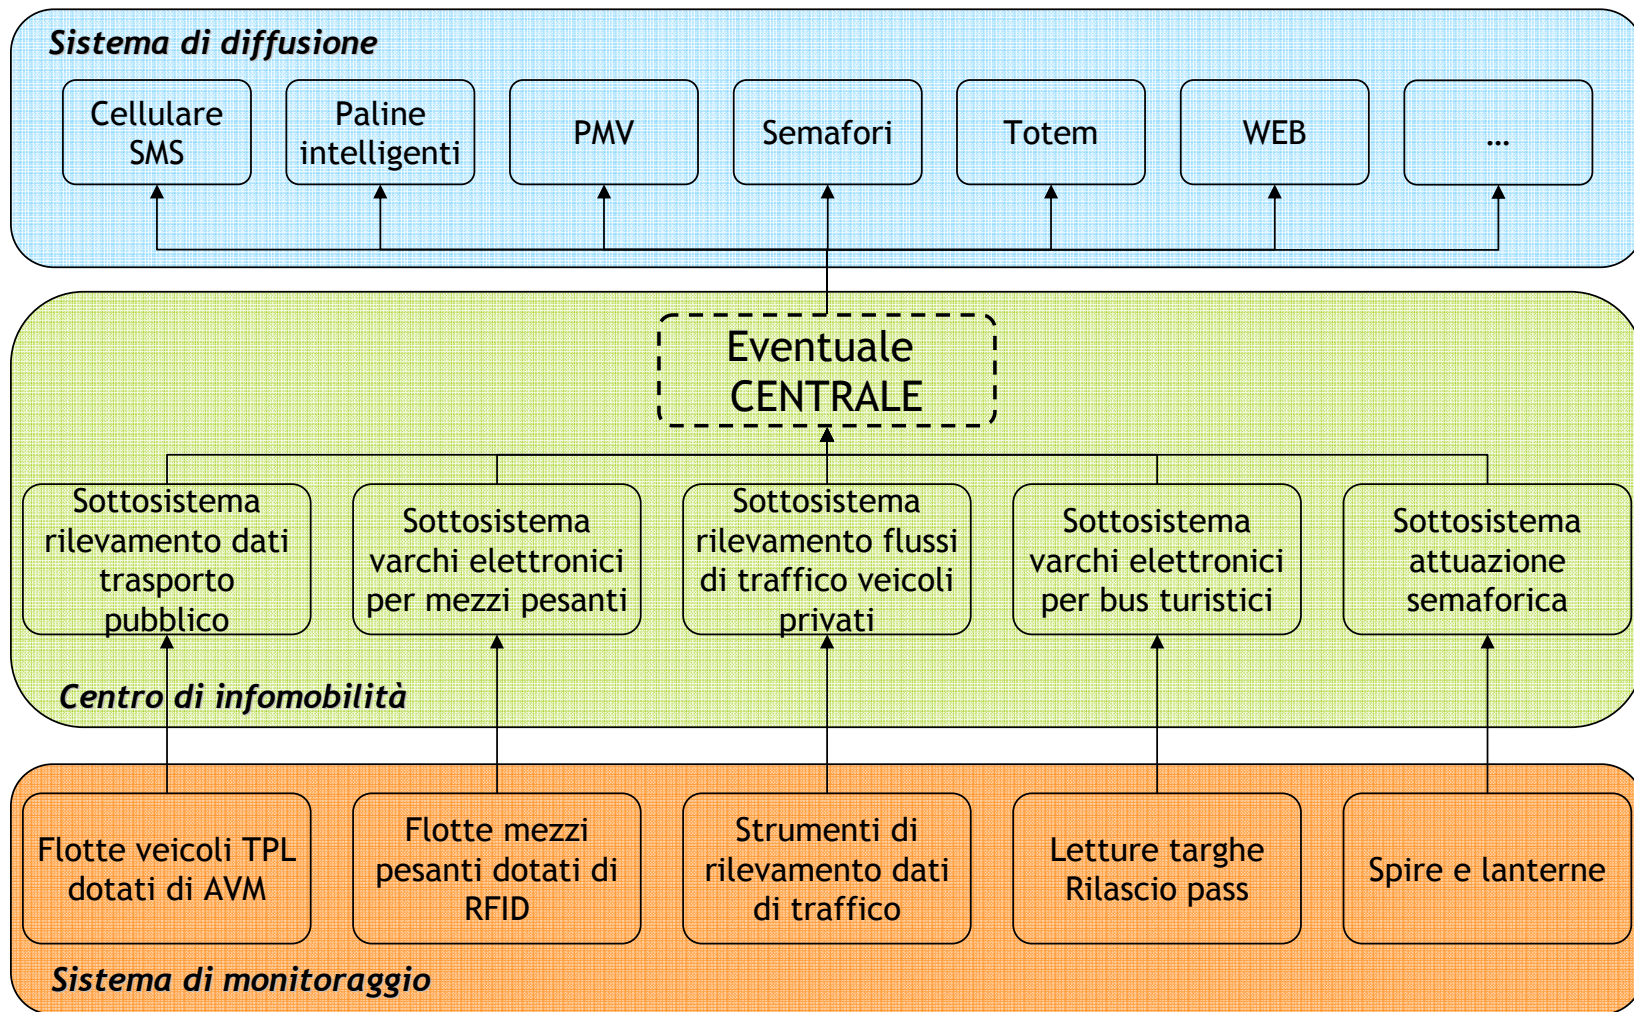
Sistema di diffusione

Cellulare SMS

Paline intelligenti

PMV

Semafori

Totem

WEB

…

Eventuale CENTRALE

Sottosistema rilevamento dati trasporto pubblico

Sottosistema varchi elettronici per mezzi pesanti

Sottosistema rilevamento flussi di traffico veicoli privati

Sottosistema varchi elettronici per bus turistici

Sottosistema attuazione semaforica

Centro di infomobilità

Flotte veicoli TPL dotati di AVM

Flotte mezzi pesanti dotati di RFID

Strumenti di rilevamento dati di traffico

Letture targhe Rilascio pass

Spire e lanterne

Sistema di monitoraggio